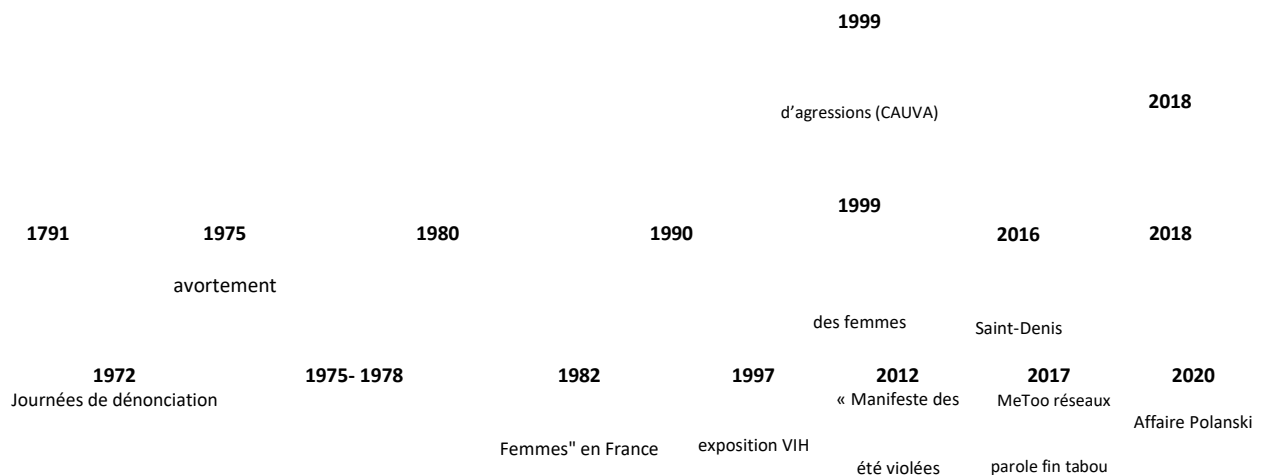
1999

d'agressions (CAUVA)

2018

1999

1791

1975

1980

1990

2016

2018

avortement

des femmes

Saint-Denis

1972
Journées de dénonciation

1975- 1978

1982

1997

2012
« Manifeste des

2017
MeToo réseaux

2020
Affaire Polanski

Femmes" en France

exposition VIH

été violées

parole fin tabou